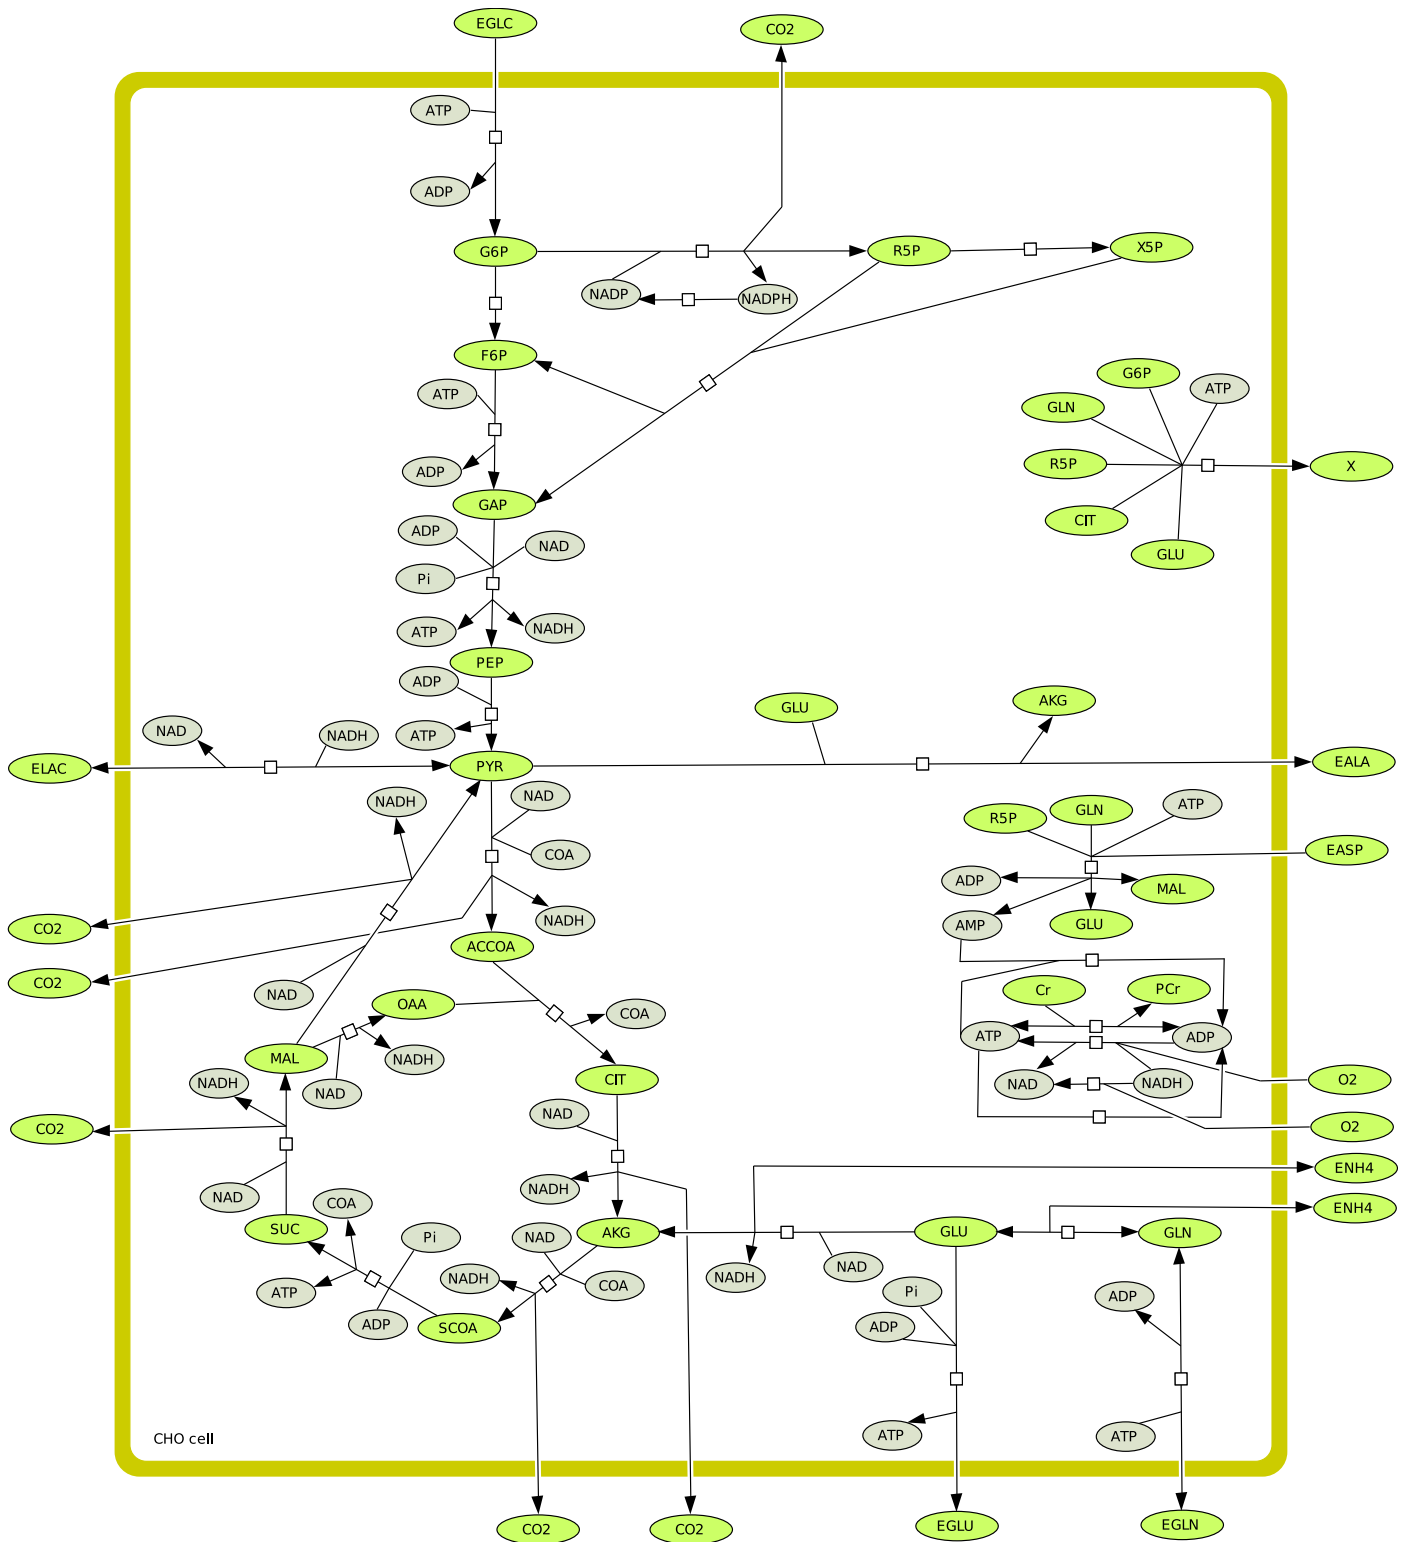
EGLC
CO2
ATP
ADP
G6P
R5P
X5P
NADP
NADPH
F6P
ATP
ADP
GAP
G6P
ATP
GLN
R5P
X
CIT
GLU
ADP
NAD
Pi
ATP
NADH
PEP
ADP
ATP
GLU
AKG
NAD
NADH
ELAC
PYR
EALA
NADH
NAD
COA
R5P
GLN
ATP
EASP
ADP
MAL
CO2
NADH
AMP
GLU
CO2
ACCOA
NAD
OAA
COA
Cr
PCr
MAL
NADH
ATP
ADP
NADH
NAD
CIT
NAD
NADH
O2
CO2
NAD
O2
NAD
NADH
ENH4
COA
ENH4
SUC
Pi
NAD
AKG
GLU
GLN
NADH
COA
NADH
NAD
ATP
ADP
SCOA
Pi
ADP
ADP
ATP
ATP
CHO cell
CO2
CO2
EGLU
EGLN